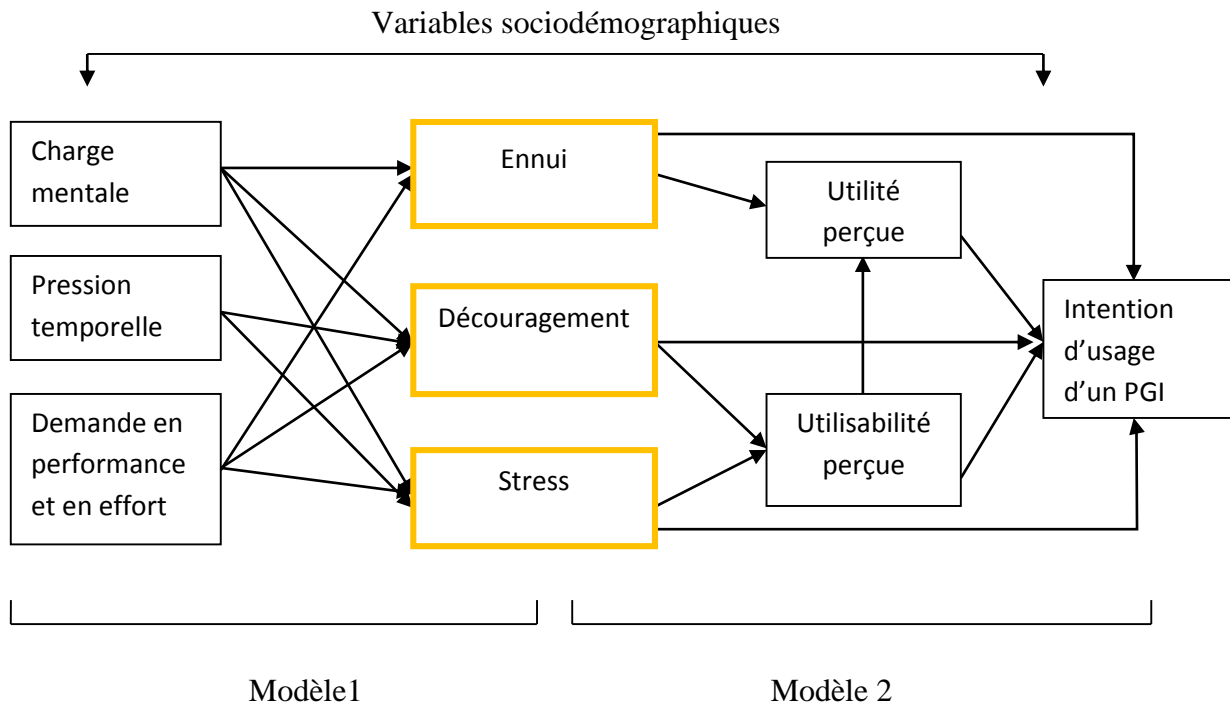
Variables sociodémographiques

Charge mentale

Pression temporelle

Demande en performance et en effort

Ennui

Découragement

Stress

Utilité perçue

Utilisabilité perçue

Intention d'usage d'un PGI

Modèle1

Modèle 2